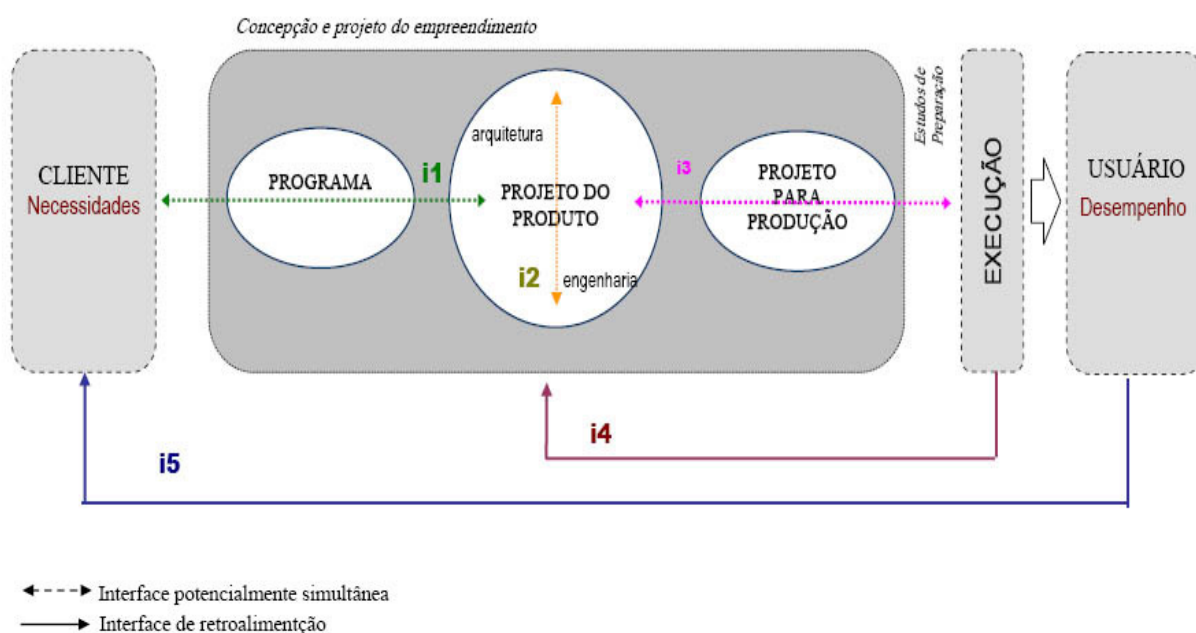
Concepção e projeto do empreendimento

CLIENTE
Necessidades

PROGRAMA

i1

arquitetura

PROJETO DO PRODUTO

i2

engenharia

i3

PROJETO PARA PRODUÇÃO

Estudos de Preparação

EXECUÇÃO

USUÁRIO
Desempenho

i4

i5

Interface potencialmente simultânea
Interface de retroalimentção